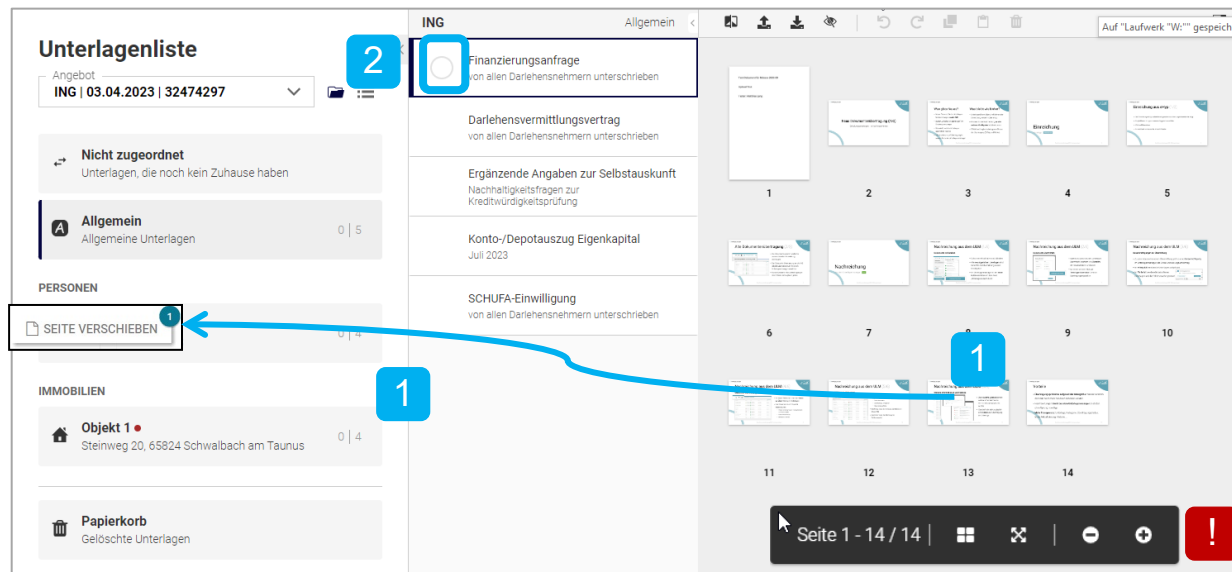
Unterlagenliste

Angebot
ING | 03.04.2023 | 32474297

Nicht zugeordnet
Unterlagen, die noch kein Zuhause haben

Allgemein
Allgemeine Unterlagen
0 | 5

PERSONEN

SEITE VERSCHIEBEN 1

0 | 4

IMMOBILIEN

Objekt 1
Steinweg 20, 65824 Schwalbach am Taunus
0 | 4

Papierkorb
Gelöschte Unterlagen

2

ING Allgemein

Finanzierungsanfrage
von allen Darlehensnehmern unterschreiben

Darlehensvermittlungsvertrag
von allen Darlehensnehmern unterschreiben

Ergänzende Angaben zur Selbstauskunft
Nachhaltigkeitsfragen zur Kreditwürdigkeitsprüfung

Konto-/Depotauszug Eigenkapital
Juli 2023

SCHUFA-Einwilligung
von allen Darlehensnehmern unterschreiben

1

Auf "Laufwerk "W:"" gespeich

1 2 3 4 5
6 7 8 9 10
1
11 12 13 14

Seite 1 - 14 / 14

!